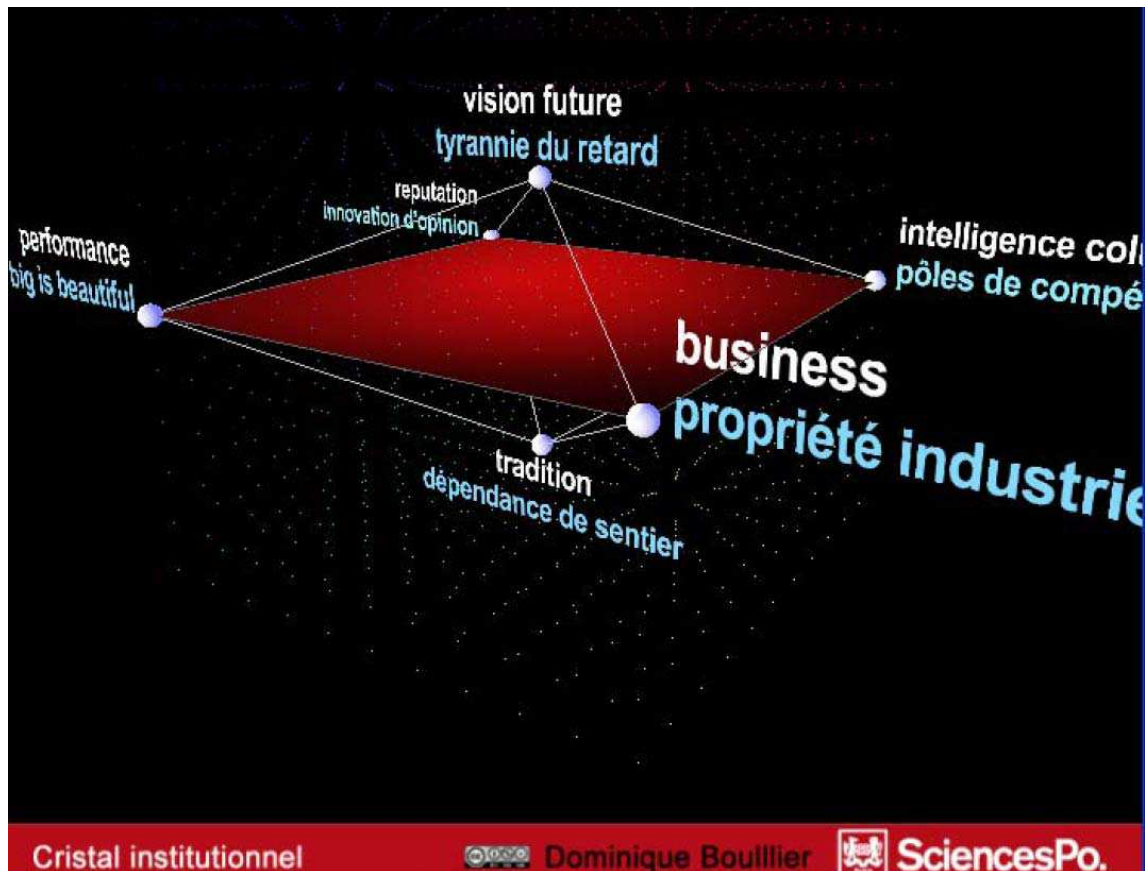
vision future
tyrannie du retard

reputation
innovation d'opinion

performance
big is beautiful

intelligence col
pôles de compé

business
propriété industrie

tradition
dépendance de sentier

Cristal institutionnel

Dominique Boullier

SciencesPo.